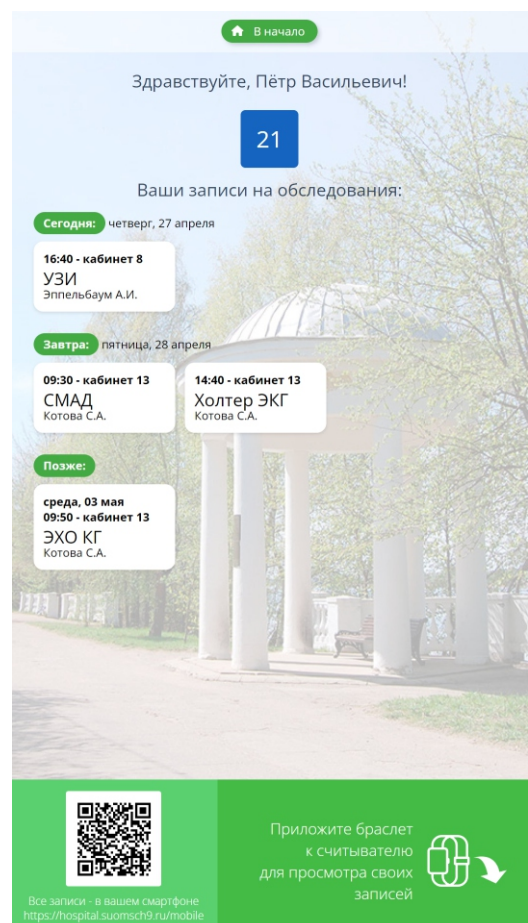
В начало

Здравствуйте, Пётр Васильевич!

21

Ваши записи на обследования:

Сегодня: четверг, 27 апреля

16:40 - кабинет 8
УЗИ
Эппельбаум А.И.

Завтра: пятница, 28 апреля

09:30 - кабинет 13
СМАД
Котова С.А.

14:40 - кабинет 13
Холтер ЭКГ
Котова С.А.

Позже:

среда, 03 мая
09:50 - кабинет 13
ЭХО КГ
Котова С.А.

Все записи - в вашем смартфоне
https://hospital.suomsch9.ru/mobile

Приложите браслет к считывателю для просмотра своих записей